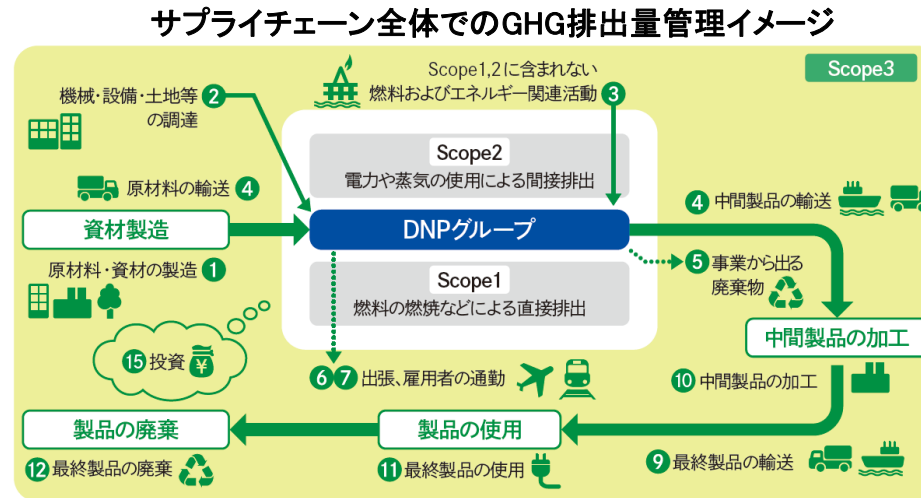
サプライチェーン全体でのGHG排出量管理イメージ

Scope3

機械・設備・土地等の調達 2

Scope1,2に含まれない燃料およびエネルギー関連活動 3

Scope2
電力や蒸気の使用による間接排出

原材料の輸送 4

4 中間製品の輸送

資材製造

DNPグループ

5 事業から出る廃棄物

原材料・資材の製造 1

Scope1
燃料の燃焼などによる直接排出

中間製品の加工

15 投資

6 7 出張、雇用者の通勤

10 中間製品の加工

製品の廃棄

製品の使用

12 最終製品の廃棄

11 最終製品の使用

9 最終製品の輸送